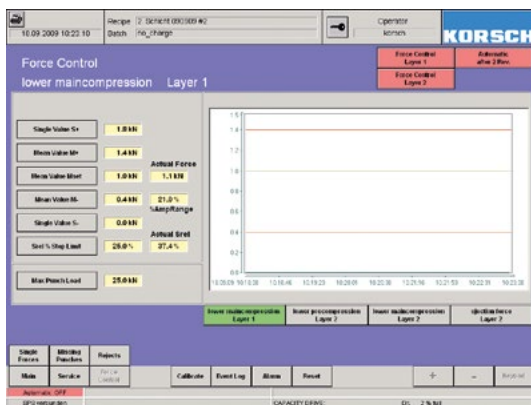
10.09.2009 10:23:10

Recipe 2 Schicht 090909 #2
Batch no_charge

Operator
korsch

KORSCH

Force Control Layer 1

Automatic after 2 Rev.

Force Control Layer 2

Force Control

lower maincompression Layer 1

| | |
|---|---|
| Single Value S+ | 1.8 kN |
| Mean Value M+ | 1.4 kN |
| Mean Value Mset | 1.0 kN |
| Mean Value M- | 0.4 kN |
| Single Value S- | 0.0 kN |
| Srel % Stop Limit | 25.0 % |

Actual Force
1.1 kN

21.0 %
%AmplRange

Actual Srel
37.4 %

Max Punch Load 25.0 kN

1.6
1.4
1.2
1.0
0.8
0.6
0.4
0.2
0.0

10:20:09 10:18:36 10:18:46 10:19:23 10:20:01 10:20:38 10:21:16 10:21:53 10:22:31 10:23:08

lower maincompression Layer 1

lower precompression Layer 2

lower maincompression Layer 2

ejection force Layer 2

Single Forces

Missing Punches

Rejects

Main

Service

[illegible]

Calibrate

Event Log

Alarms

Reset

+

-

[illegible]

Automatic OFF

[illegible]

CAPACITY DEVIC

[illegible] 2 % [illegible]